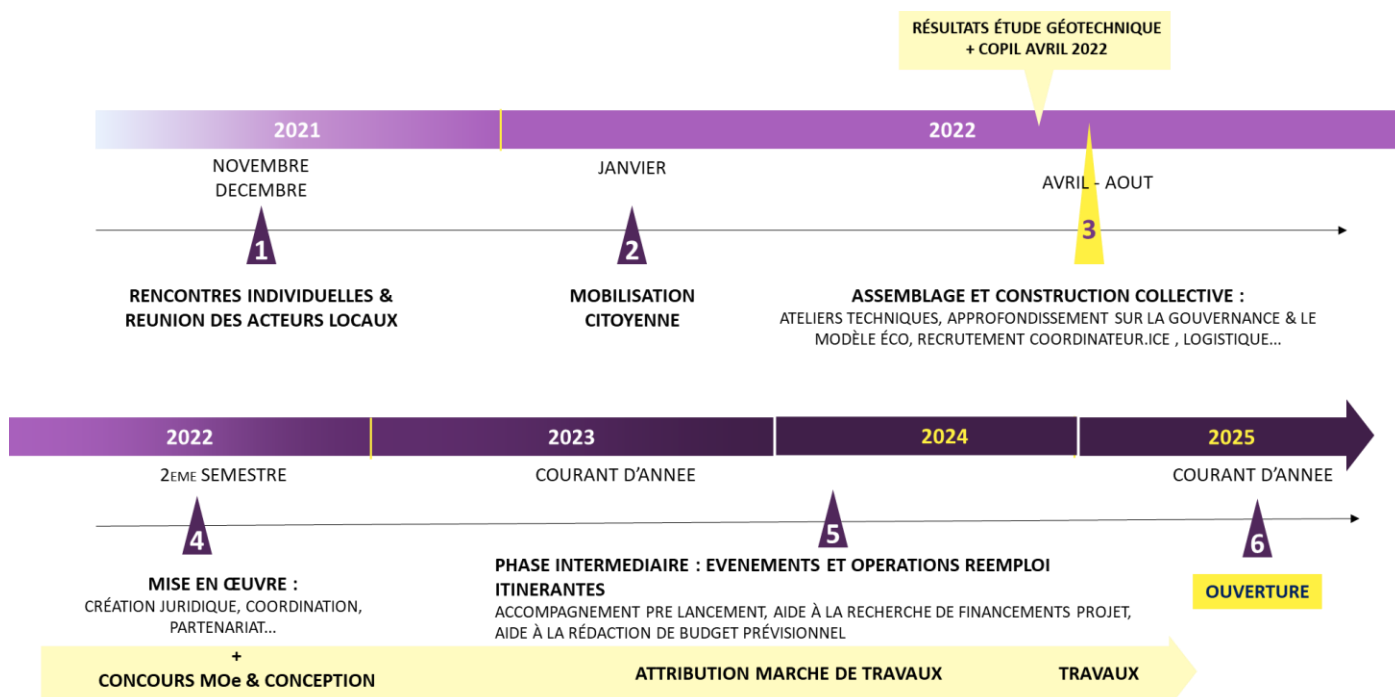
RÉSULTATS ÉTUDE GÉOTECHNIQUE
+ COPIL AVRIL 2022

2021

2022

NOVEMBRE
DECEMBRE

JANVIER

AVRIL - AOUT

1

2

3

RENCONTRES INDIVIDUELLES &
REUNION DES ACTEURS LOCAUX

MOBILISATION
CITOYENNE

ASSEMBLAGE ET CONSTRUCTION COLLECTIVE :
ATELIERS TECHNIQUES, APPROFONDISSEMENT SUR LA GOUVERNANCE & LE MODÈLE ÉCO, RECRUTEMENT COORDINATEUR.ICE , LOGISTIQUE…

2022

2023

2024

2025

2EME SEMESTRE

COURANT D'ANNEE

COURANT D'ANNEE

4

5

6

MISE EN ŒUVRE :
CRÉATION JURIDIQUE, COORDINATION, PARTENARIAT…

PHASE INTERMEDIAIRE : EVENEMENTS ET OPERATIONS REEMPLOI ITINERANTES
ACCOMPAGNEMENT PRE LANCEMENT, AIDE À LA RECHERCHE DE FINANCEMENTS PROJET, AIDE À LA RÉDACTION DE BUDGET PRÉVISIONNEL

OUVERTURE

+
CONCOURS MOe & CONCEPTION

ATTRIBUTION MARCHE DE TRAVAUX

TRAVAUX